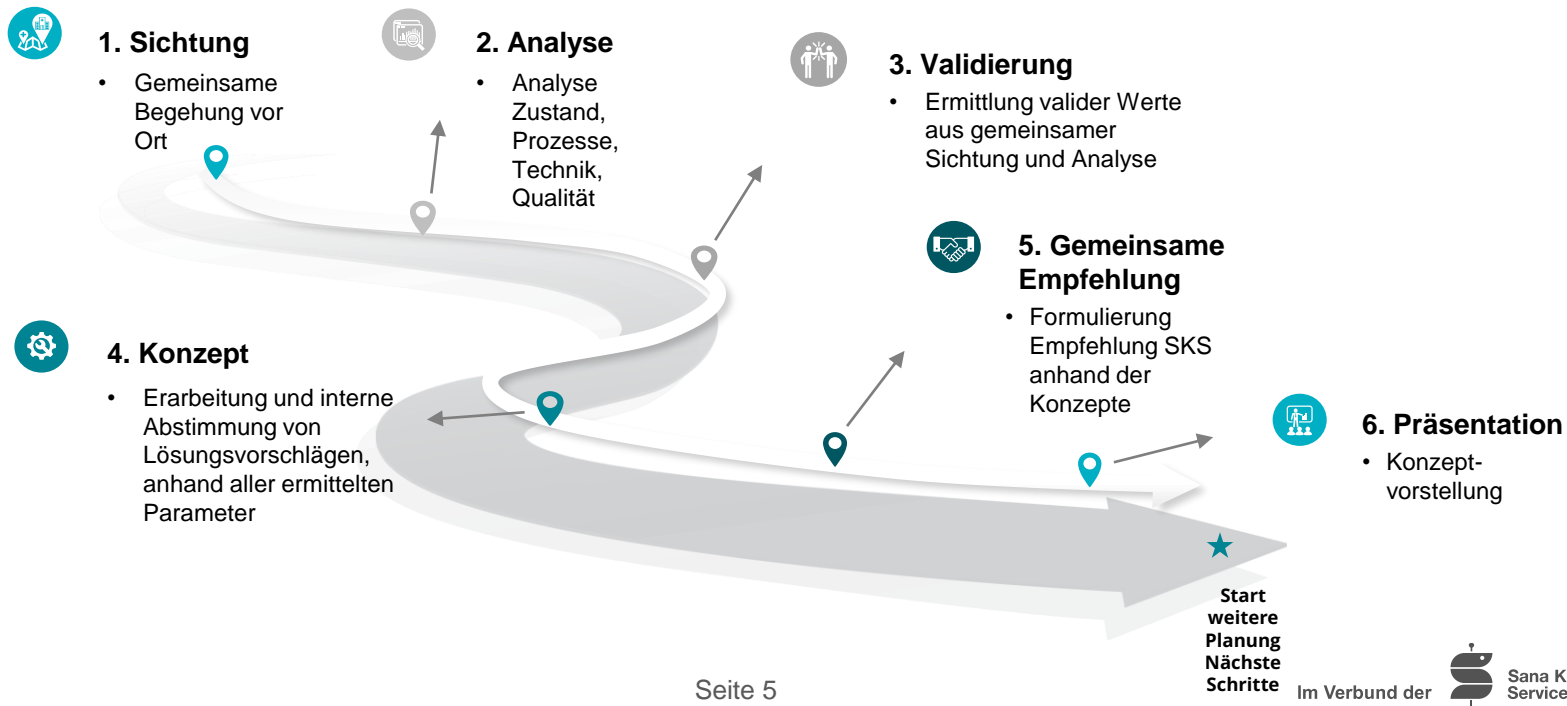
1. Sichtung

- Gemeinsame Begehung vor Ort

2. Analyse

- Analyse Zustand, Prozesse, Technik, Qualität

3. Validierung

- Ermittlung valider Werte aus gemeinsamer Sichtung und Analyse

4. Konzept

- Erarbeitung und interne Abstimmung von Lösungsvorschlägen, anhand aller ermittelten Parameter

5. Gemeinsame Empfehlung

- Formulierung Empfehlung SKS anhand der Konzepte

6. Präsentation

- Konzeptvorstellung

Start weitere Planung Nächste Schritte

Seite 5

Im Verbund der

Sana K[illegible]
Service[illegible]